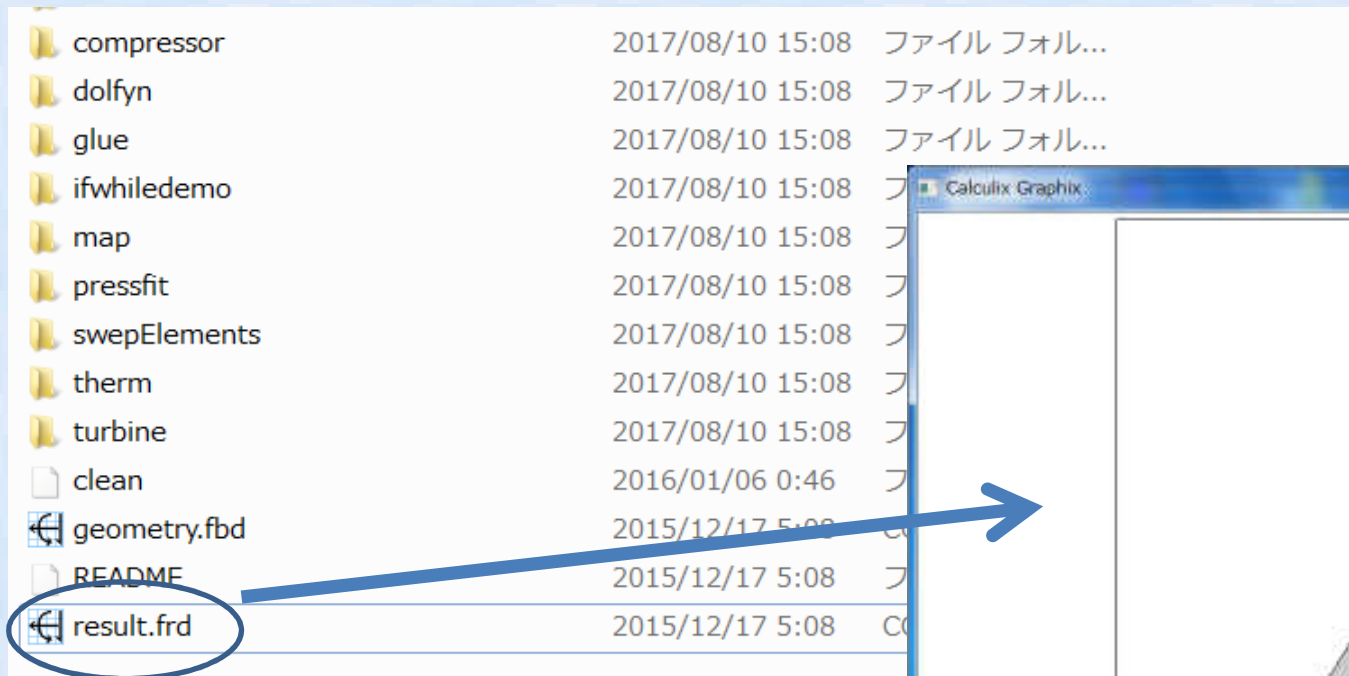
| | | |
|---|---|---|
| compressor | 2017/08/10 15:08 | ファイル フォル... |
| dolfyn | 2017/08/10 15:08 | ファイル フォル... |
| glue | 2017/08/10 15:08 | ファイル フォル... |
| ifwhiledemo | 2017/08/10 15:08 | フ |
| map | 2017/08/10 15:08 | フ |
| pressfit | 2017/08/10 15:08 | フ |
| swepElements | 2017/08/10 15:08 | フ |
| therm | 2017/08/10 15:08 | フ |
| turbine | 2017/08/10 15:08 | フ |
| clean | 2016/01/06 0:46 | フ |
| geometry.fbd | 2015/12/17 5:08 | C |
| README | 2015/12/17 5:08 | フ |
| result.frd | 2015/12/17 5:08 | C |

Calculix Graphix